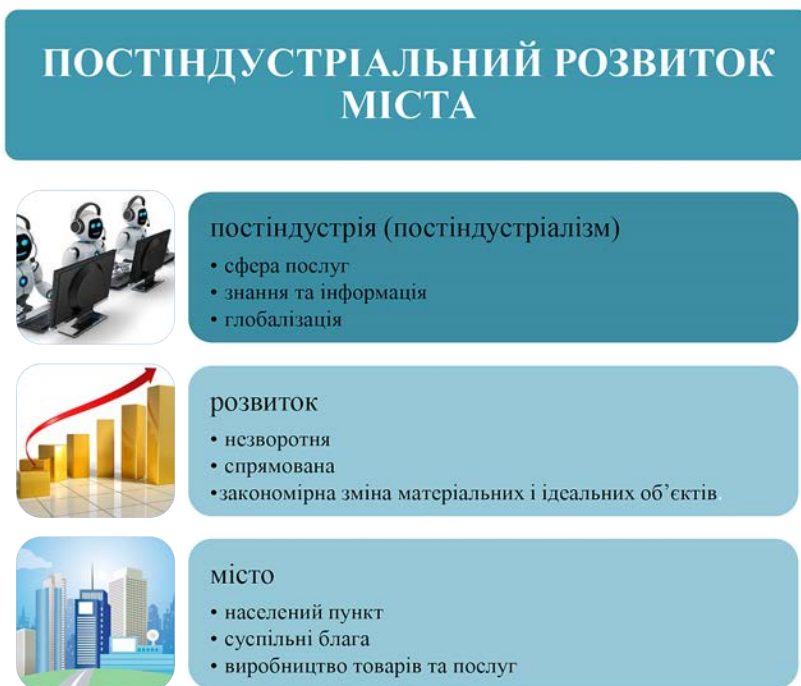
ПОСТІНДУСТРІАЛЬНИЙ РОЗВИТОК МІСТА

постіндустрія (постіндустріалізм)
• сфера послуг
• знання та інформація
• глобалізація

розвиток
• незворотня
• спрямована
•закономірна зміна матеріальних і ідеальних об’єктів.

місто
• населений пункт
• суспільні блага
• виробництво товарів та послуг